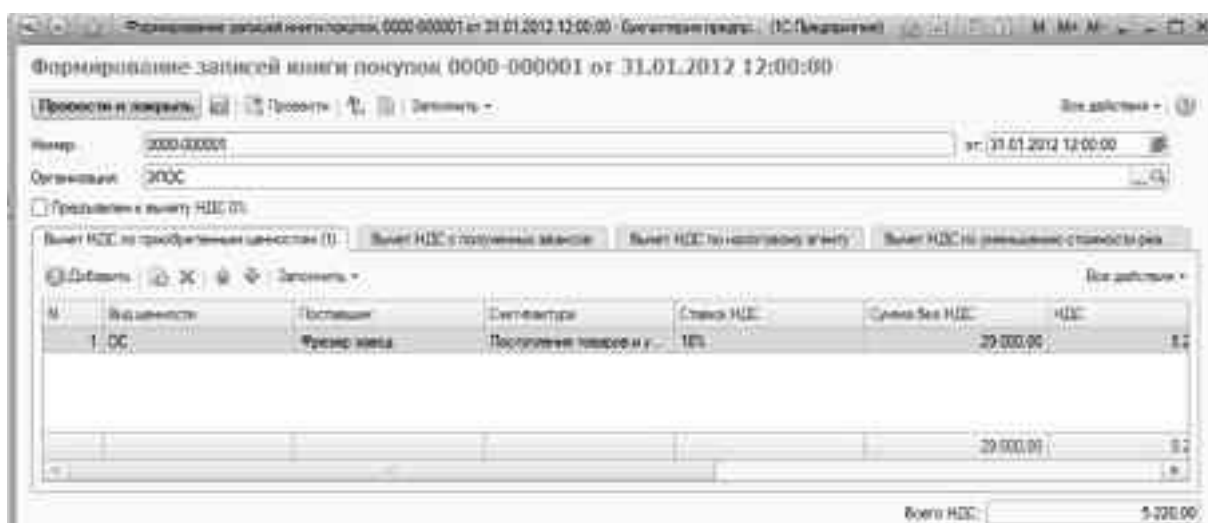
Формирование записей книги покупок 0000-000001 от 31.01.2012 12:00:00 - Бухгалтерия предпр... (1С:Предприятие)

Формирование записей книги покупок 0000-000001 от 31.01.2012 12:00:00

Провести и закрыть | Провести | Заполнить ▾ | Все действия ▾

Номер: 0000-000001 от: 31.01.2012 12:00:00

Организация: ЭПОС

Предъявлен к вычету НДС (0)

Вычет НДС по приобретенным ценностям (1) | Вычет НДС с полученных авансов | Вычет НДС по налоговому агенту | Вычет НДС по уменьшению стоимости реа

Добавить | Заполнить ▾ | Все действия ▾

| N | Вид ценности | Поставщик | Счет-фактура | Ставка НДС | Сумма без НДС | НДС |
|---|---|---|---|---|---|---|
| 1 | ОС | Фрезер завод | Поступление товаров и у... | 18% | 29 000,00 | 5 2 |
| | | | | | 29 000,00 | 5 2 |

Всего НДС: 5 220,00